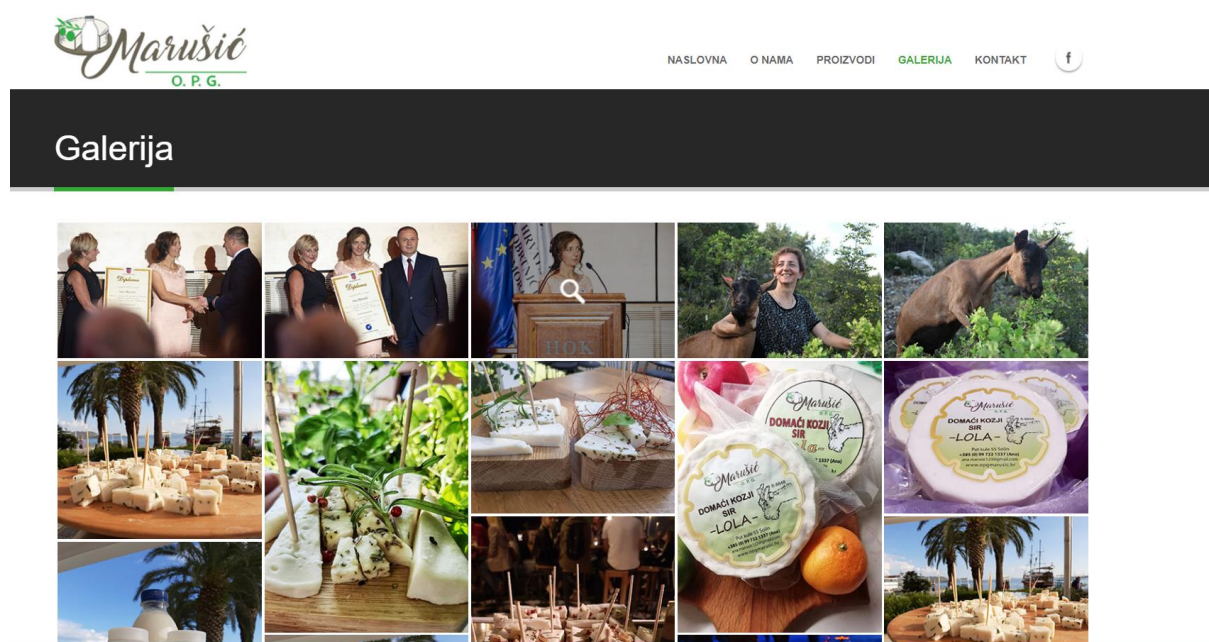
Marušić
O. P. G.

NASLOVNA O NAMA PROIZVODI GALERIJA KONTAKT

f

Galerija

Diploma

Diploma

HOK

Marušić
O.P.G.
DOMAĆI KOZJI SIR
-LOLA-

Marušić
O.P.G.
DOMAĆI KOZJI SIR
-LOLA-

Marušić
DOMAĆI KOZJI SIR
-LOLA-